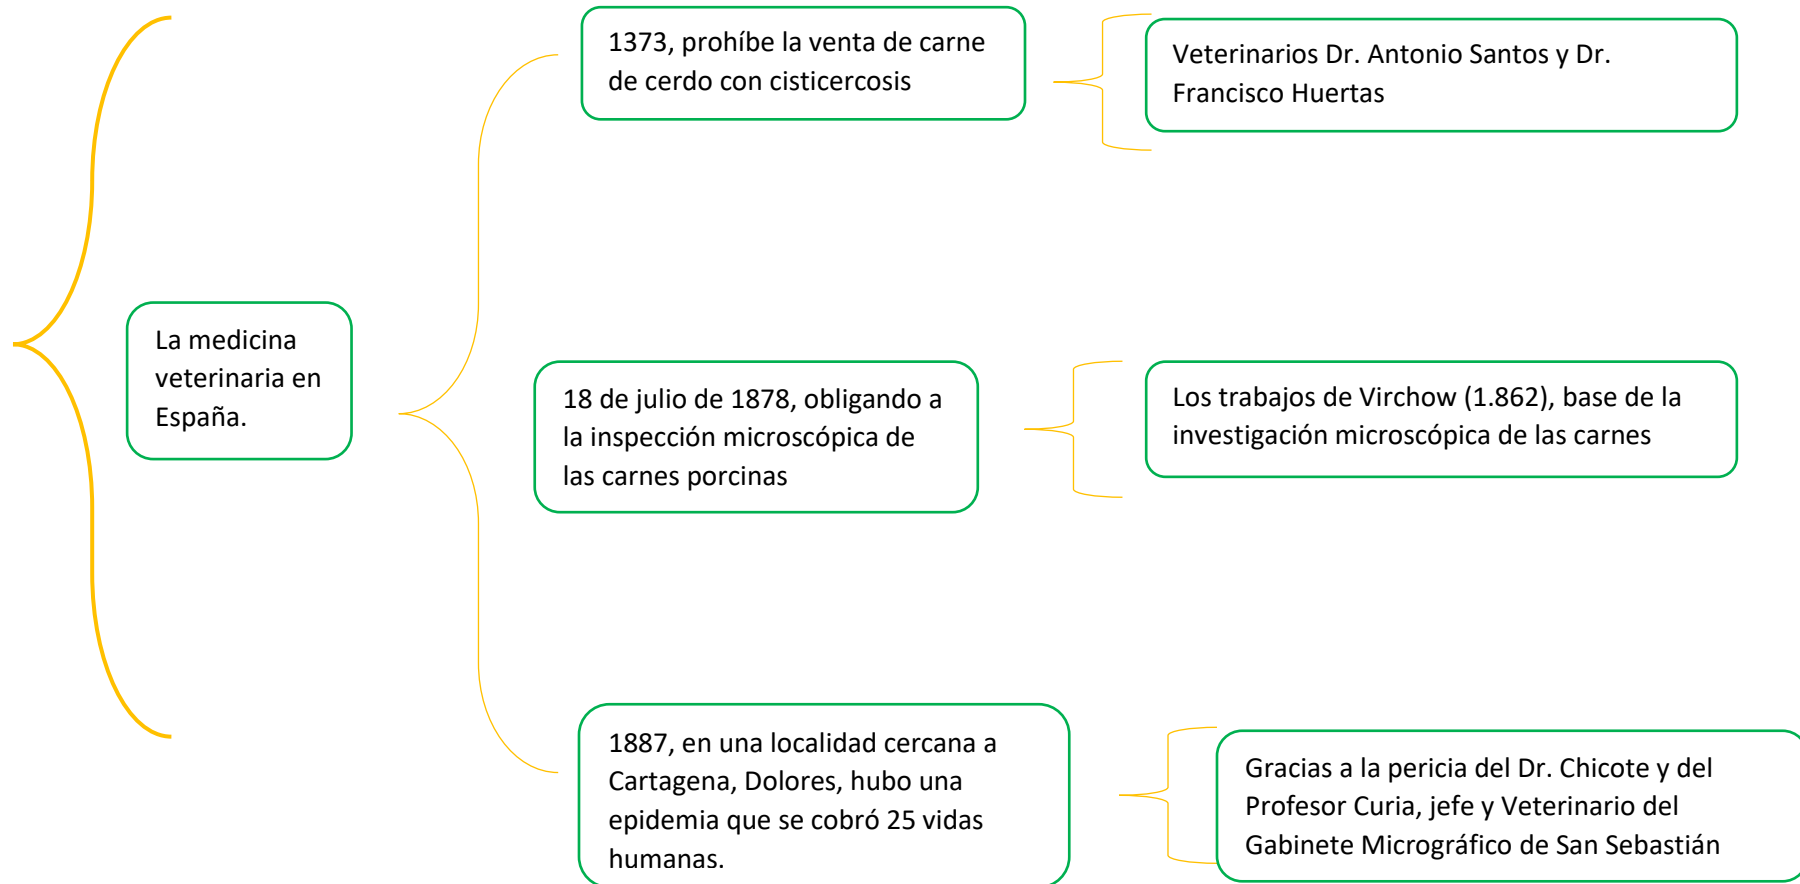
La medicina veterinaria en España.

1373, prohíbe la venta de carne de cerdo con cisticercosis

Veterinarios Dr. Antonio Santos y Dr. Francisco Huertas

18 de julio de 1878, obligando a la inspección microscópica de las carnes porcinas

Los trabajos de Virchow (1.862), base de la investigación microscópica de las carnes

1887, en una localidad cercana a Cartagena, Dolores, hubo una epidemia que se cobró 25 vidas humanas.

Gracias a la pericia del Dr. Chicote y del Profesor Curia, jefe y Veterinario del Gabinete Micrográfico de San Sebastián